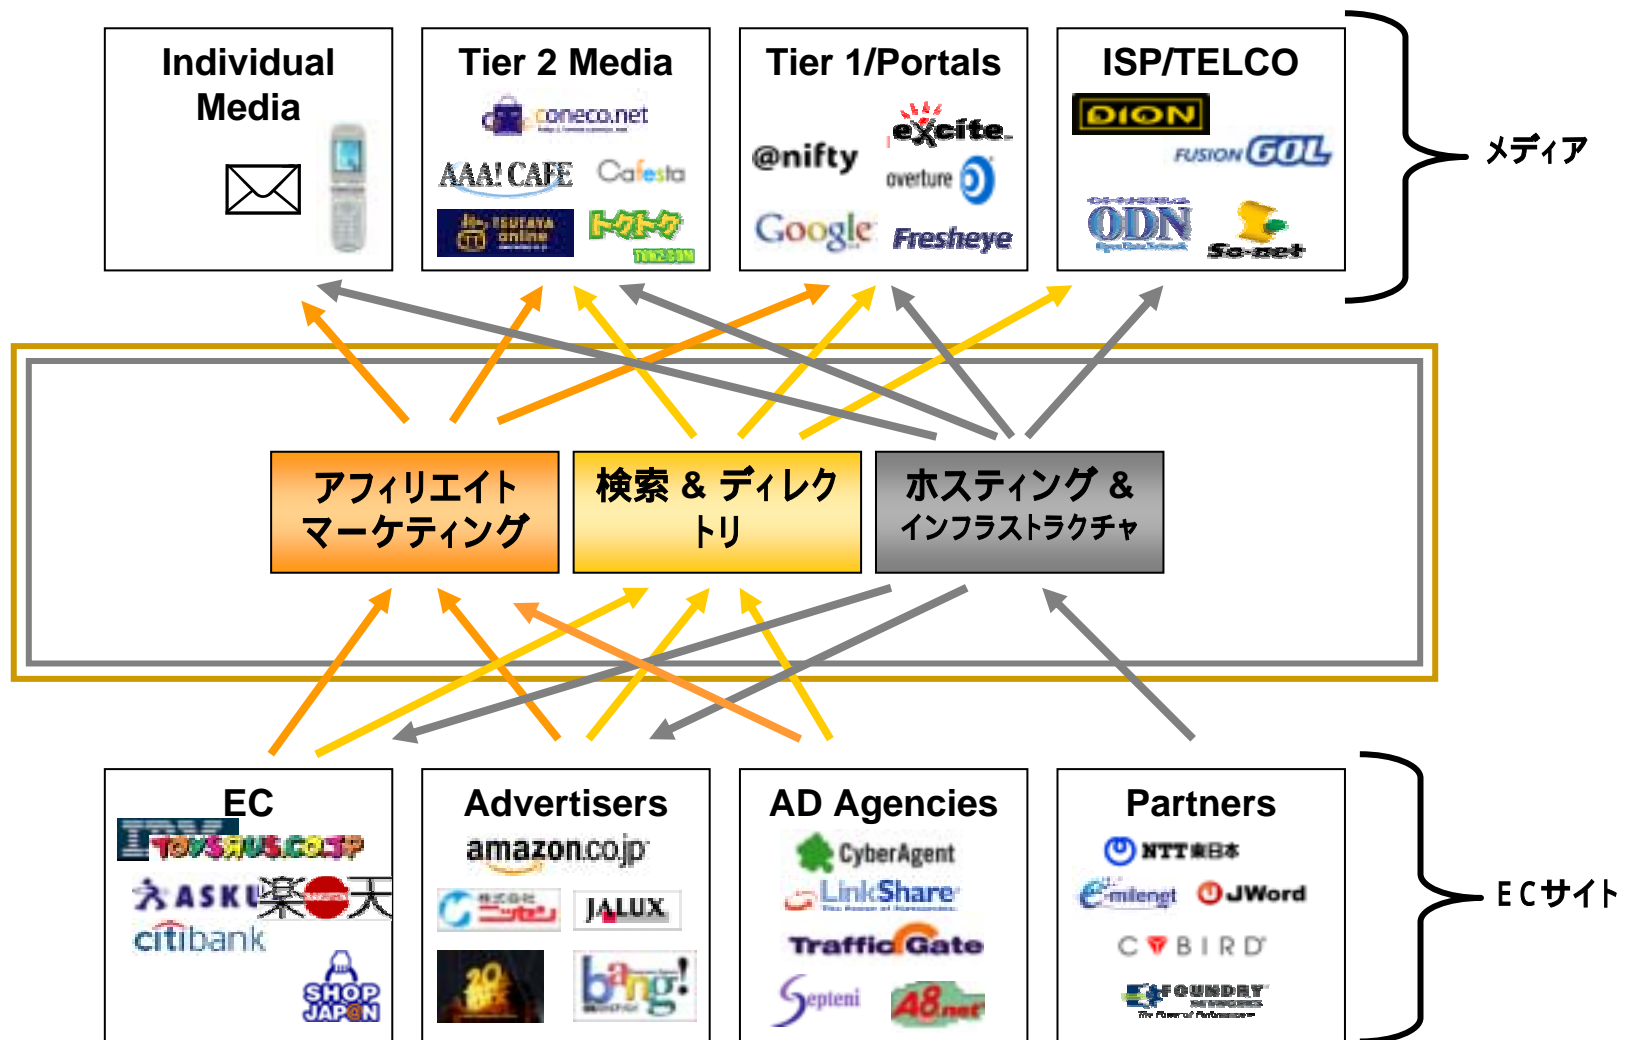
Individual Media

Tier 2 Media
coneco.net
AAA! CAFE
Cafesta
TSUTAYA online
トクトク

Tier 1/Portals
@nifty
excite
overture
Google
Fresheye

ISP/TELCO
DION
FUSION GOL
ODN
So-net

メディア

アフィリエイト マーケティング

検索 & ディレクトリ

ホスティング & インフラストラクチャ

EC
IBM
TOYSRUS.CO.JP
ASKUL
楽天
citibank
SHOP JAPAN

Advertisers
amazon.co.jp
ニッセン
JALUX
20th Century Fox
bang!

AD Agencies
CyberAgent
LinkShare
Traffic Gate
Septeni
A8.net

Partners
NTT東日本
E-milenet
JWord
CYBIRD
FOUNDRY NETWORKS

ECサイト